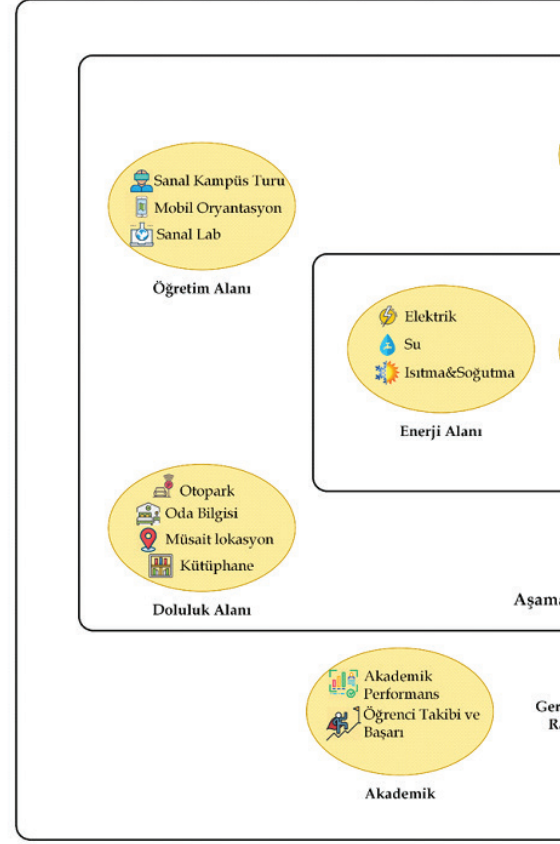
Sanal Kampüs Turu
Mobil Oryantasyon
Sanal Lab

Öğretim Alanı

Elektrik
Su
Isıtma&Soğutma

Enerji Alanı

Otopark
Oda Bilgisi
Müsait lokasyon
Kütüphane

Doluluk Alanı

Aşama

Akademik Performans
Öğrenci Takibi ve Başarı

Akademik

Ger
R